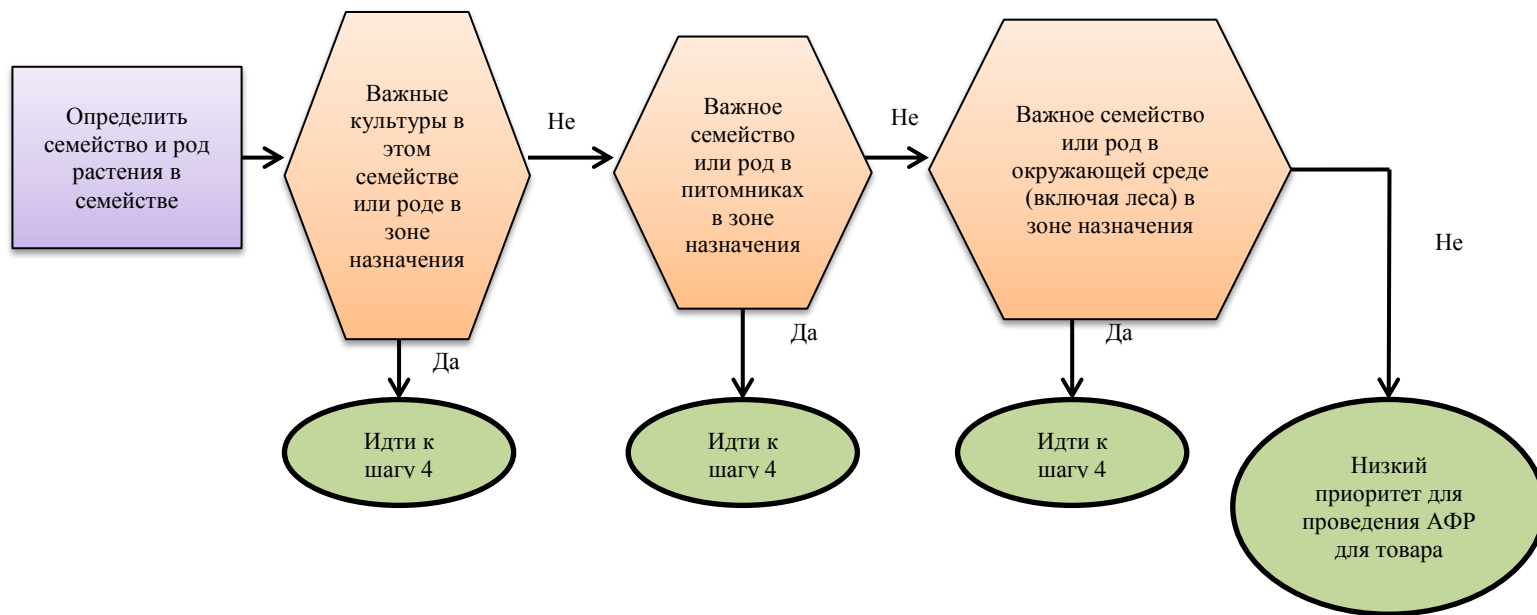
Определить семейство и род растения в семействе

Важные культуры в этом семействе или роде в зоне назначения

Не

Важное семейство или род в питомниках в зоне назначения

Не

Важное семейство или род в окружающей среде (включая леса) в зоне назначения

Не

Да

Да

Да

Идти к шагу 4

Идти к шагу 4

Идти к шагу 4

Низкий приоритет для проведения АФР для товара